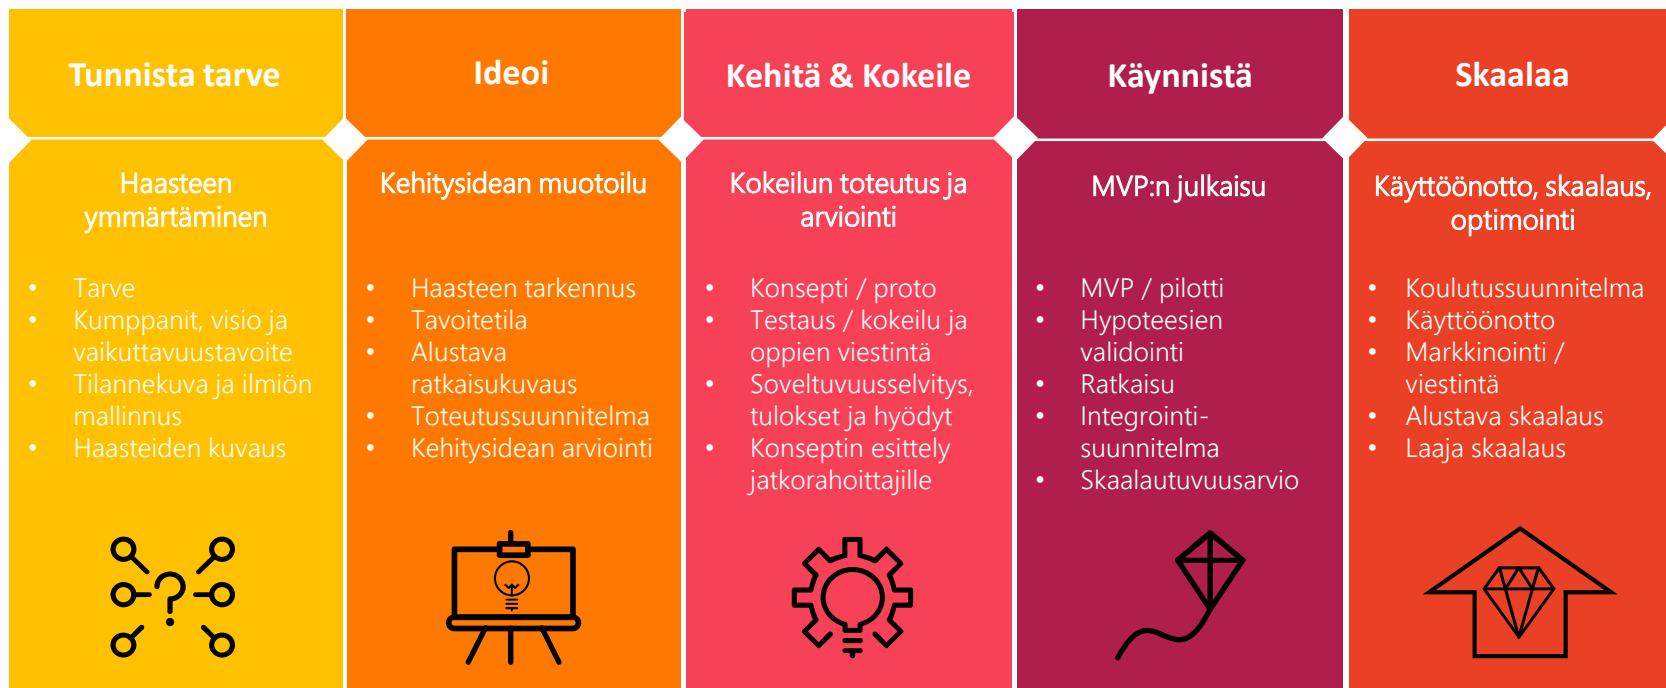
Tunnista tarve

Haasteen ymmärtäminen

- Tarve
- Kumppanit, visio ja vaikuttavuustavoite
- Tilannekuva ja ilmiön mallinnus
- Haasteiden kuvaus

Ideoi

Kehitysidean muotoilu

- Haasteen tarkennus
- Tavoitetila
- Alustava ratkaisukuvaus
- Toteutussuunnitelma
- Kehitysidean arviointi

Kehitä & Kokeile

Kokeilun toteutus ja arviointi

- Konsepti / proto
- Testaus / kokeilu ja oppien viestintä
- Soveltuvuusselvitys, tulokset ja hyödyt
- Konseptin esittely jatkorahoittajille

Käynnistä

MVP:n julkaisu

- MVP / pilotti
- Hypoteesien validointi
- Ratkaisu
- Integrointi-suunnitelma
- Skaalautuvuusarvio

Skaalaa

Käyttöönotto, skaalaus, optimointi

- Koulutussuunnitelma
- Käyttöönotto
- Markkinointi / viestintä
- Alustava skaalaus
- Laaja skaalaus